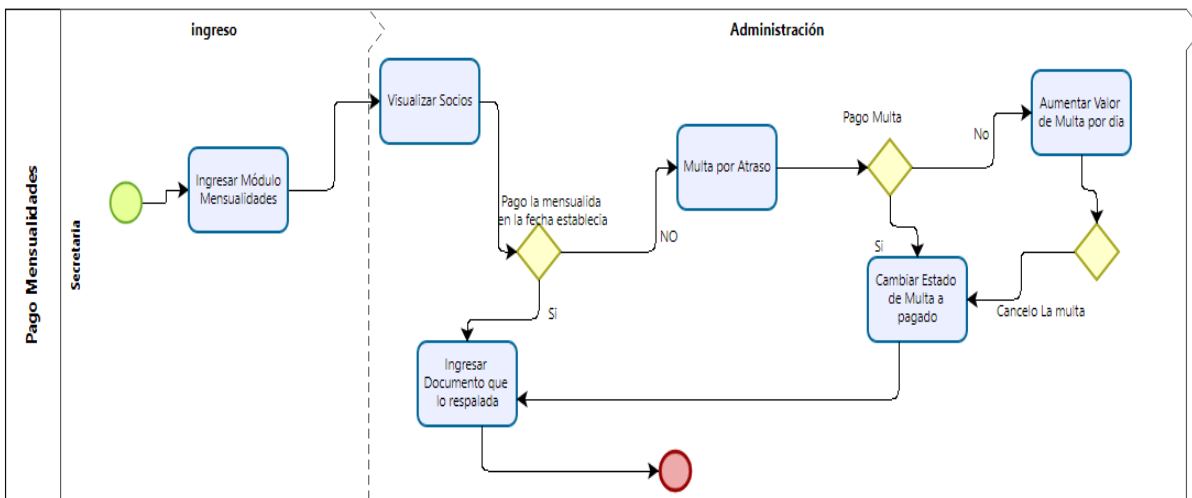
Pago Mensualidades

Secretaria

ingreso

Administración

Ingresar Módulo Mensualidades

Visualizar Socios

Pago la mensualida en la fecha establecia

NO

Si

Multa por Atraso

Pago Multa

No

Si

Aumentar Valor de Multa por dia

Cambiar Estado de Multa a pagado

Cancelo La multa

Ingresar Documento que lo respalada